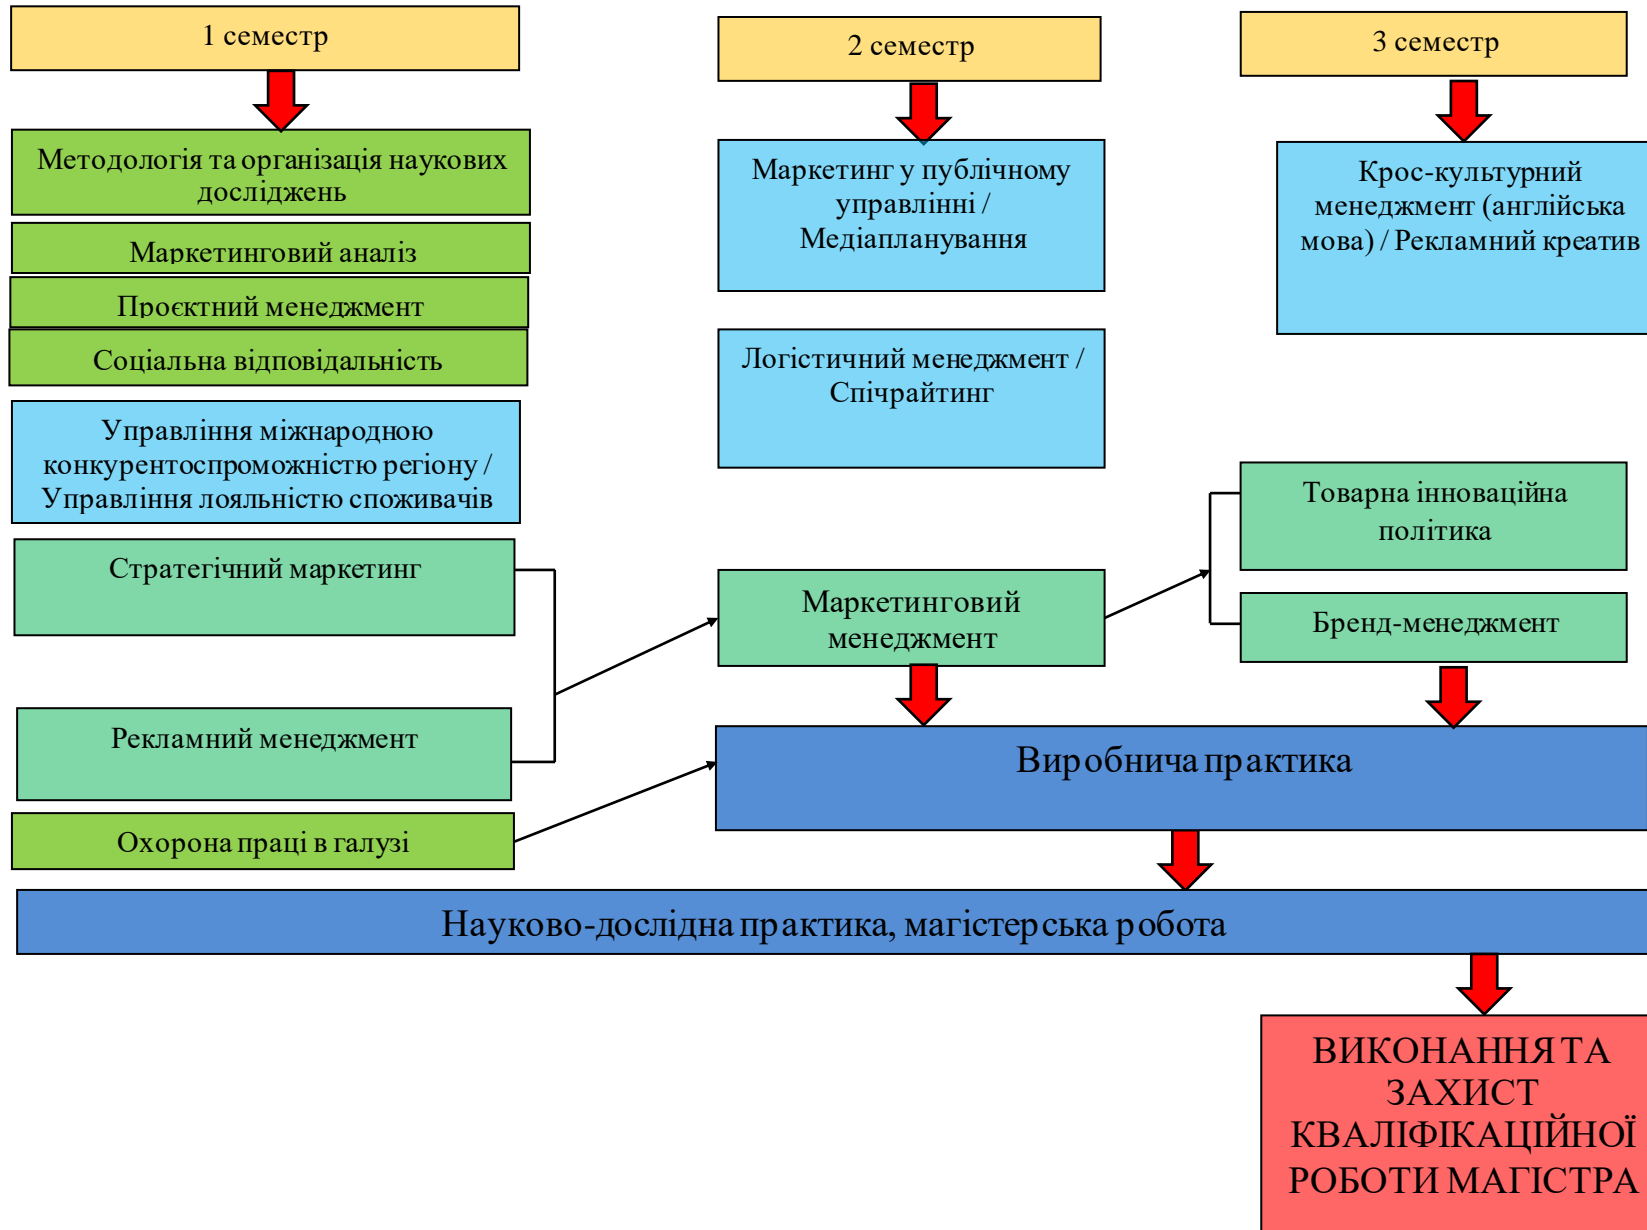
1 семестр

Методологія та організація наукових досліджень

Маркетинговий аналіз

Проєктний менеджмент

Соціальна відповідальність

Управління міжнародною конкурентоспроможністю регіону / Управління лояльністю споживачів

Стратегічний маркетинг

Рекламний менеджмент

Охорона праці в галузі

2 семестр

Маркетинг у публічному управлінні / Медіапланування

Логістичний менеджмент / Спічрайтинг

Маркетинговий менеджмент

3 семестр

Крос-культурний менеджмент (англійська мова) / Рекламний креатив

Товарна інноваційна політика

Бренд-менеджмент

Виробнича практика

Науково-дослідна практика, магістерська робота

ВИКОНАННЯ ТА ЗАХИСТ КВАЛІФІКАЦІЙНОЇ РОБОТИ МАГІСТРА